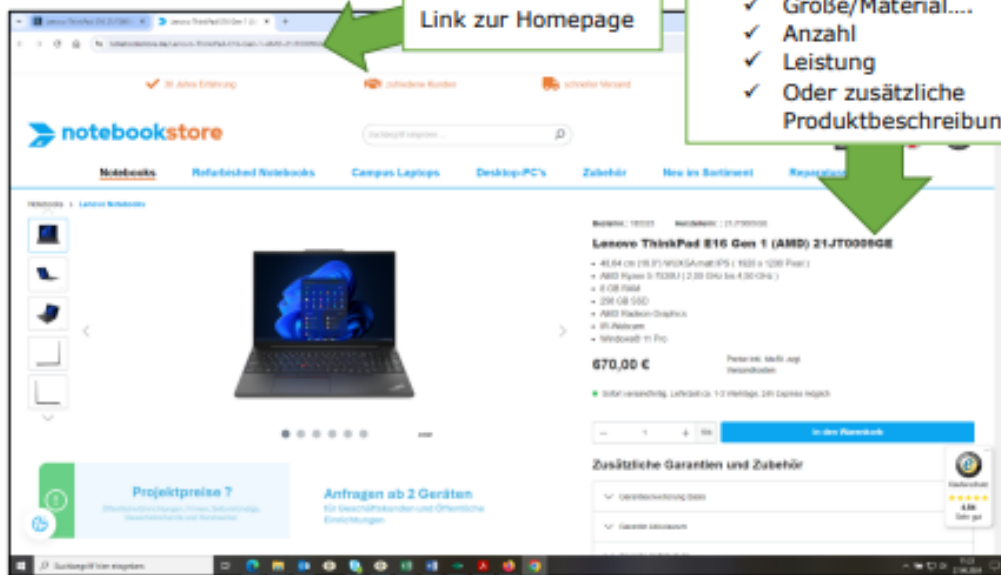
Link zur Homepage

✓ Größe/Material....
✓ Anzahl
✓ Leistung
✓ Oder zusätzliche Produktbeschreibun

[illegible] Erfahrung
zufriedene Kunden
schneller Versand

notebookstore

Suchbegriff eingeben...

Notebooks
Refurbished Notebooks
Campus Laptops
Desktop-PC's
Zubehör
Neu im Sortiment
Reparatur

Notebooks > Lenovo Notebooks

Lenovo ThinkPad E16 Gen 1 (AMD) 21JT0006GE

670,00 €

In den Warenkorb

Zusätzliche Garantien und Zubehör

Projektpreise ?

Anfragen ab 2 Geräten

Für Geschäftskunden und Öffentliche Einrichtungen

Suchbegriff hier eingeben